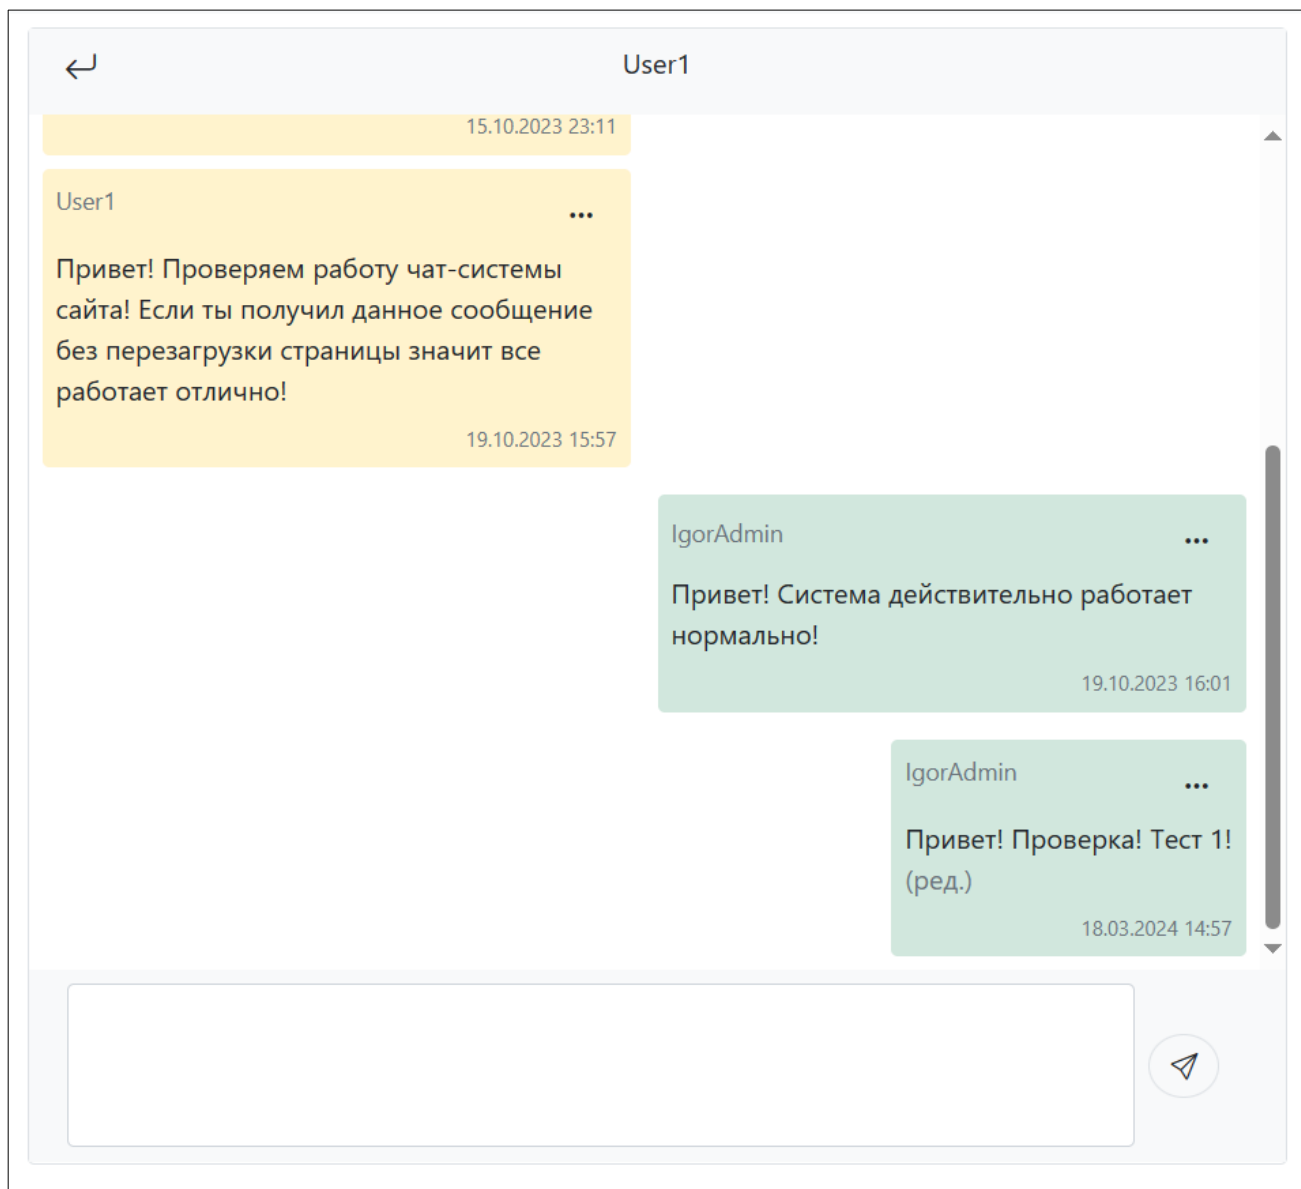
User1

15.10.2023 23:11

User1

...

Привет! Проверяем работу чат-системы сайта! Если ты получил данное сообщение без перезагрузки страницы значит все работает отлично!

19.10.2023 15:57

IgorAdmin

...

Привет! Система действительно работает нормально!

19.10.2023 16:01

IgorAdmin

...

Привет! Проверка! Тест 1! (ред.)

18.03.2024 14:57